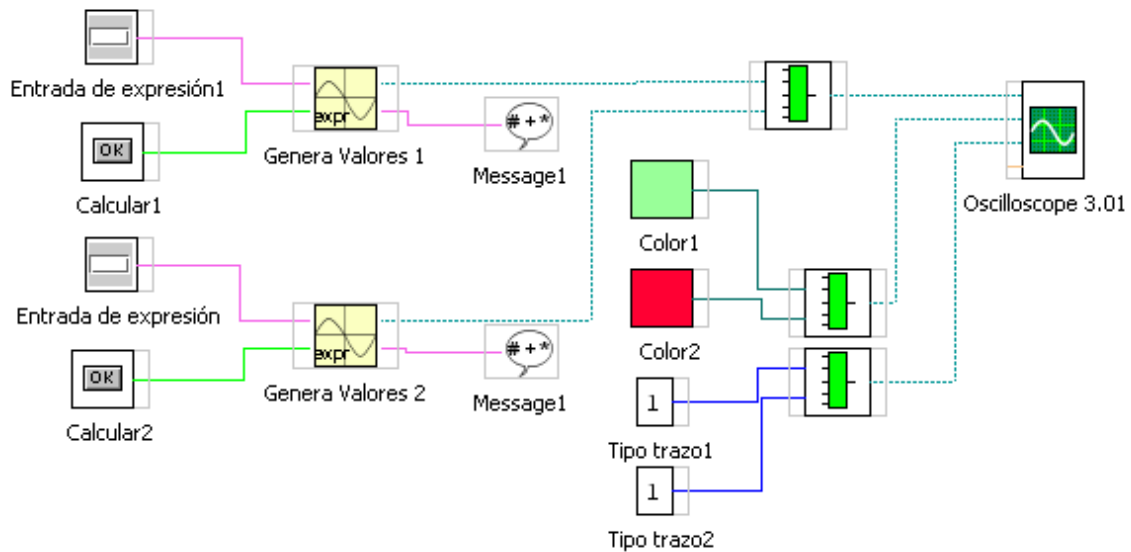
Entrada de expresión1

OK

Calcular1

expr

Genera Valores 1

#+*

Message1

Oscilloscope 3.01

Color1

Color2

Entrada de expresión

OK

Calcular2

expr

Genera Valores 2

#+*

Message1

1

Tipo trazo1

1

Tipo trazo2